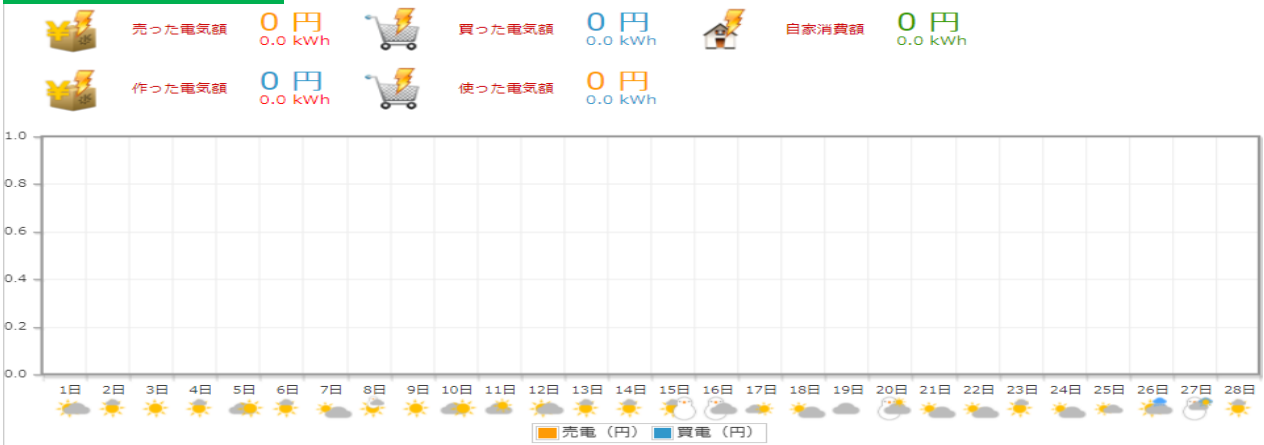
売った電気額 0 円 0.0 kWh
買った電気額 0 円 0.0 kWh
自家消費額 0 円 0.0 kWh
作った電気額 0 円 0.0 kWh
使った電気額 0 円 0.0 kWh

1.0
0.8
0.6
0.4
0.2
0.0

1日 2日 3日 4日 5日 6日 7日 8日 9日 10日 11日 12日 13日 14日 15日 16日 17日 18日 19日 20日 21日 22日 23日 24日 25日 26日 27日 28日

売電（円） 買電（円）